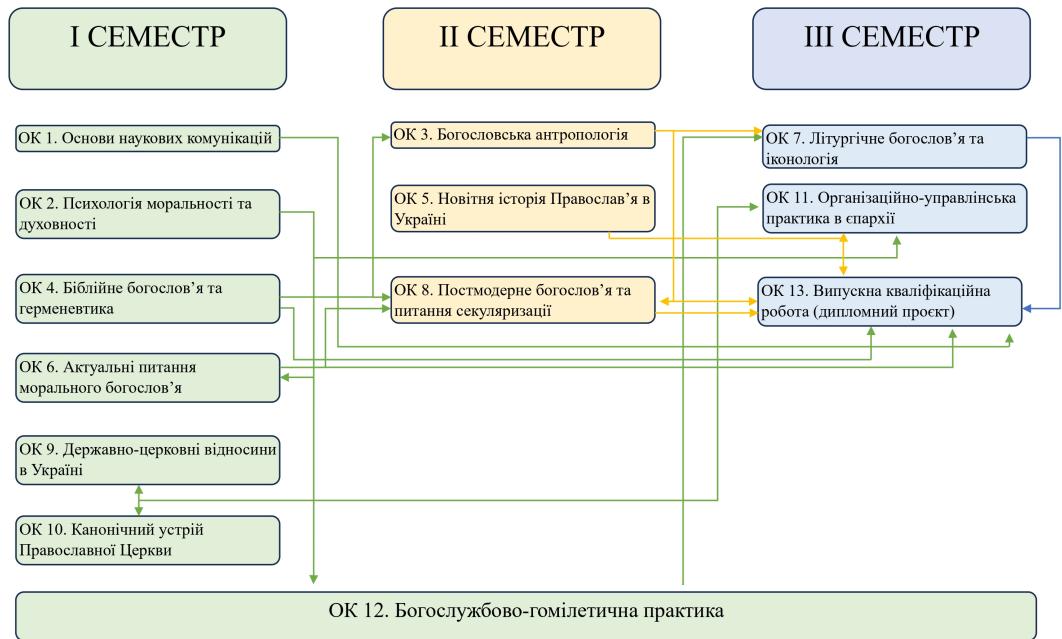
I СЕМЕСТР

II СЕМЕСТР

III СЕМЕСТР

ОК 1. Основи наукових комунікацій

ОК 2. Психологія моральності та духовності

ОК 4. Біблійне богослов’я та герменевтика

ОК 6. Актуальні питання морального богослов’я

ОК 9. Державно-церковні відносини в Україні

ОК 10. Канонічний устрій Православної Церкви

ОК 3. Богословська антропологія

ОК 5. Новітня історія Православ’я в Україні

ОК 8. Постмодерне богослов’я та питання секуляризації

ОК 7. Літургічне богослов’я та іконологія

ОК 11. Організаційно-управлінська практика в єпархії

ОК 13. Випускна кваліфікаційна робота (дипломний проєкт)

ОК 12. Богослужбово-гомілетична практика